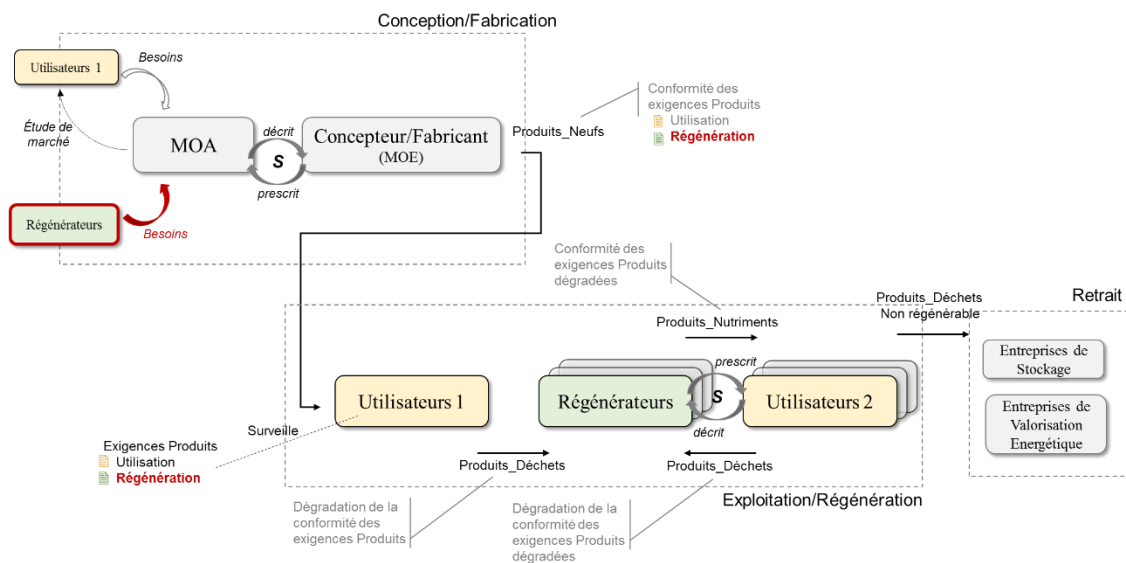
Conception/Fabrication

Utilisateurs 1

Besoins

Étude de marché

MOA

décrit

S

prescrit

Concepteur/Fabricant (MOE)

Régénérateurs

Besoins

Produits_Neufs

Conformité des exigences Produits
Utilisation
Régénération

Conformité des exigences Produits dégradées

Produits_Déchets Non régénérable

Retrait

Produits_Nutriments

prescrit

Entreprises de Stockage

Entreprises de Valorisation Energétique

Utilisateurs 1

Régénérateurs

S

Utilisateurs 2

décrit

Surveille

Exigences Produits
Utilisation
Régénération

Produits_Déchets

Produits_Déchets

Exploitation/Régénération

Dégradation de la conformité des exigences Produits

Dégradation de la conformité des exigences Produits dégradées